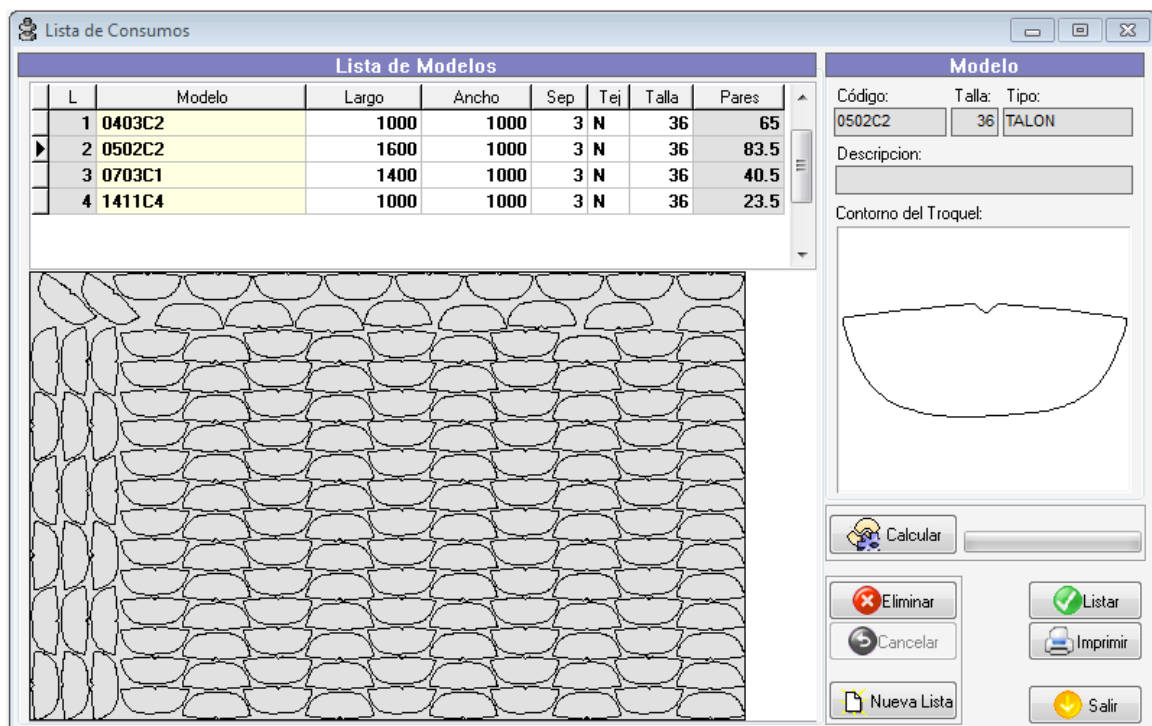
Lista de Consumos

Lista de Modelos

| L | Modelo | Largo | Ancho | Sep | Tej | Talla | Pares |
|---|---|---|---|---|---|---|---|
| 1 | 0403C2 | 1000 | 1000 | 3 | N | 36 | 65 |
| 2 | 0502C2 | 1600 | 1000 | 3 | N | 36 | 83.5 |
| 3 | 0703C1 | 1400 | 1000 | 3 | N | 36 | 40.5 |
| 4 | 1411C4 | 1000 | 1000 | 3 | N | 36 | 23.5 |

Modelo

Código: 0502C2
Talla: 36
Tipo: TALON

Descripcion:

Contorno del Troquel:

Calcular

Eliminar
Cancelar
Nueva Lista
Listar
Imprimir
Salir